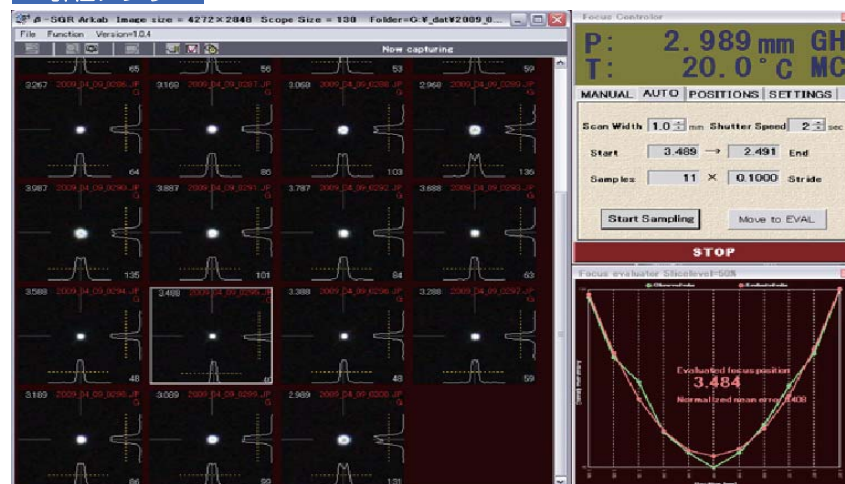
$\mu$-SGR Arkab Image size = 4272×2848 Scope Size = 130 Folder=G:¥_dat¥2009_0...

File Function Version=1.0.4

Now capturing

65 56 53 59

3.267 2009_04_09_0286.JPG 64
3.169 2009_04_09_0287.JPG 86
3.069 2009_04_09_0288.JPG 103
2.968 2009_04_09_0289.JPG 135

3.987 2009_04_09_0290.JPG 135
3.887 2009_04_09_0291.JPG 101
3.787 2009_04_09_0292.JPG 84
3.688 2009_04_09_0293.JPG 63

3.588 2009_04_09_0294.JPG 48
2.488 2009_04_09_0295.JPG 0
3.388 2009_04_09_0296.JPG 48
3.288 2009_04_09_0297.JPG 59

3.189 2009_04_09_0298.JPG 86
3.089 2009_04_09_0299.JPG 99
2.989 2009_04_09_0300.JPG 101

Focus Controller

P: 2.989 mm GH
T: 20.0 °C MC

MANUAL AUTO POSITIONS SETTINGS

Scan Width 1.0 min Shutter Speed 2 sec

Start 3.489 → 2.491 End

Samples 11 × 0.1000 Stride

Start Sampling Move to EVAL

STOP

Focus evaluator Slicelevel=50%

Evaluated focus position
3.484
Normalized mean error: 0.408